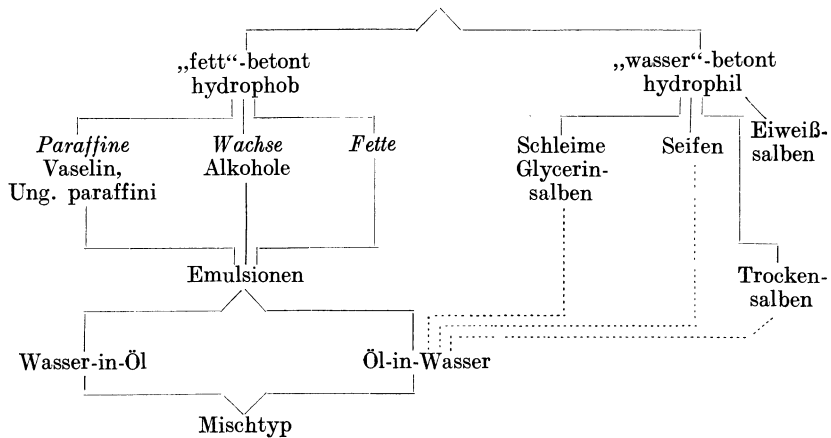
„fett“-betont
hydrophob

„wasser“-betont
hydrophil

*Paraffine*
Vaselin,
Ung. paraffini

*Wachse*
Alkohole

*Fette*

Schleime
Glycerinsalben

Seifen

Eiweißsalben

Emulsionen

Trockensalben

Wasser-in-Öl

Öl-in-Wasser

Mischtyp